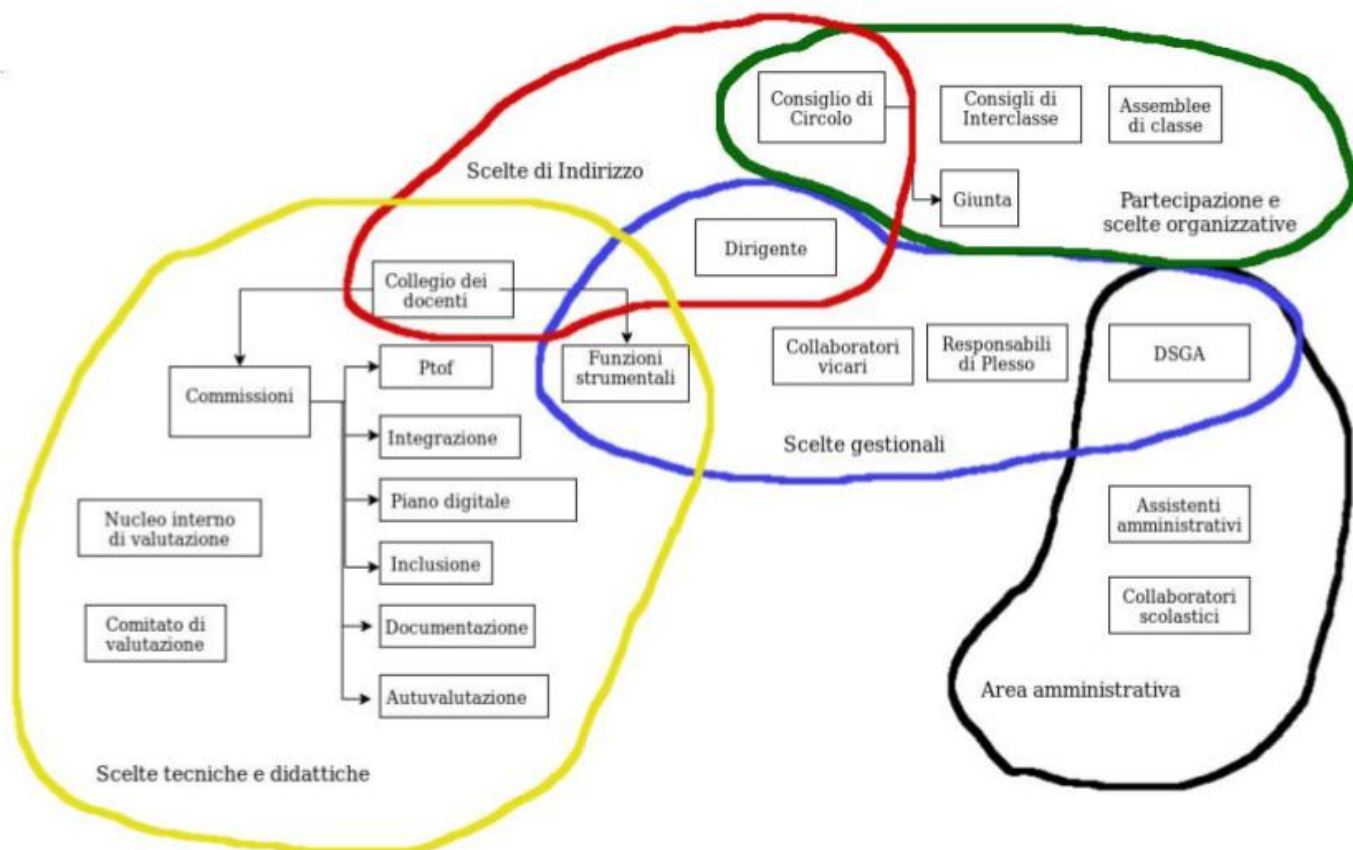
Consiglio di Circolo

Consigli di Interclasse

Assemblee di classe

Scelte di Indirizzo

Giunta

Partecipazione e scelte organizzative

Dirigente

Collegio dei docenti

Commissioni

Ptof

Funzioni strumentali

Collaboratori vicari

Responsabili di Plesso

DSGA

Integrazione

Scelte gestionali

Piano digitale

Nucleo interno di valutazione

Assistenti amministrativi

Inclusione

Comitato di valutazione

Documentazione

Collaboratori scolastici

Autuvalutazione

Area amministrativa

Scelte tecniche e didattiche